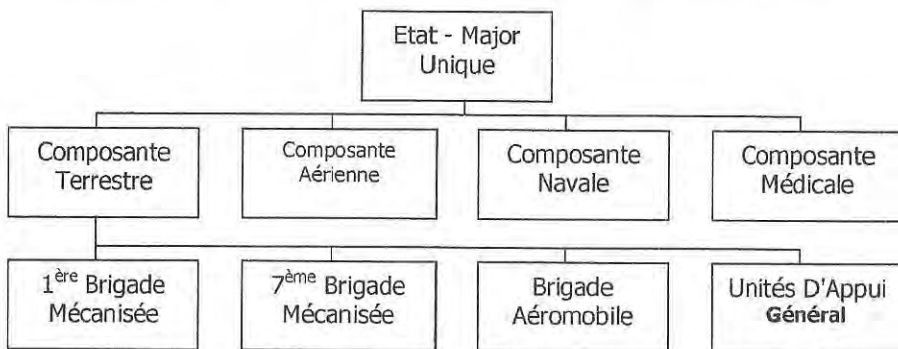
Etat - Major Unique

Composante Terrestre

Composante Aérienne

Composante Navale

Composante Médicale

1$^{\text{ère}}$ Brigade Mécanisée

7$^{\text{ème}}$ Brigade Mécanisée

Brigade Aéromobile

Unités D'Appui **Général**